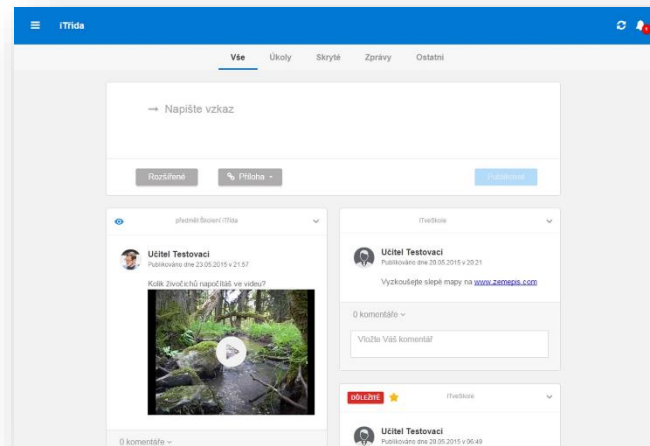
iTřída

Vše Úkoly Skryté Zprávy Ostatní

→ Napište vzkaz

Rozšířené
Příloha
Publikovat

předmět:Školení iTřída

Učitel Testovací
Publikováno dne 23.05.2015 v 21:57

Kolik živočichů napočítáš ve videu?

0 komentáře

iTveSkole

Učitel Testovací
Publikováno dne 20.05.2015 v 20:21

Vyzkoušejte slepé mapy na www.zemepis.com

0 komentáře

Vložte Váš komentář

DŮLEŽITÉ

iTveSkole

Učitel Testovací
Publikováno dne 20.05.2015 v 06:49